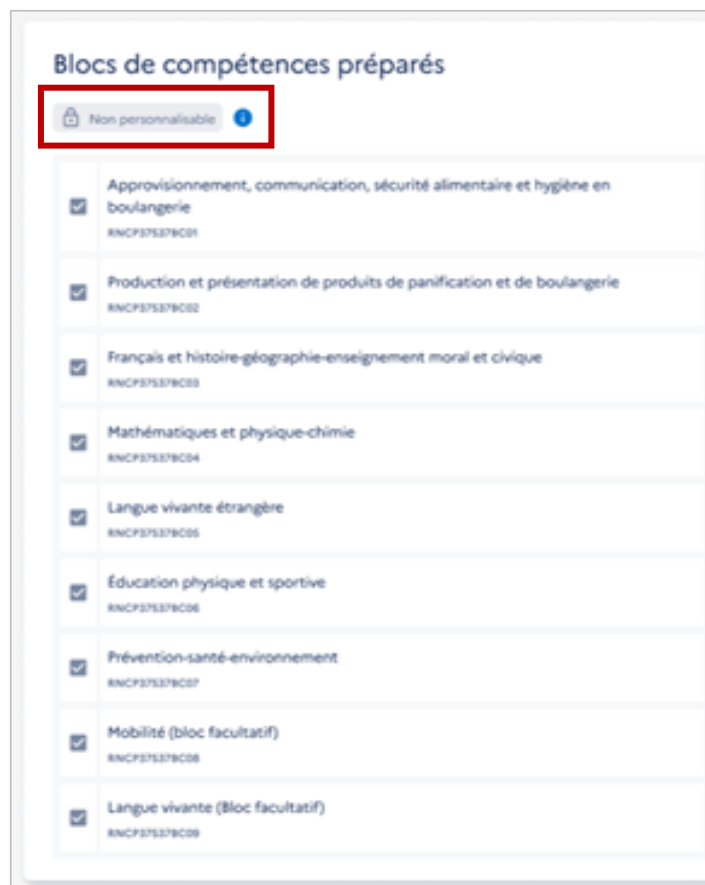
Blocs de compétences préparés

Non personnalisable

Approvisionnement, communication, sécurité alimentaire et hygiène en boulangerie
RNCP37537BC01

Production et présentation de produits de panification et de boulangerie
RNCP37537BC02

Français et histoire-géographie-enseignement moral et civique
RNCP37537BC03

Mathématiques et physique-chimie
RNCP37537BC04

Langue vivante étrangère
RNCP37537BC05

Éducation physique et sportive
RNCP37537BC06

Prévention-santé-environnement
RNCP37537BC07

Mobilité (bloc facultatif)
RNCP37537BC08

Langue vivante (Bloc facultatif)
RNCP37537BC09